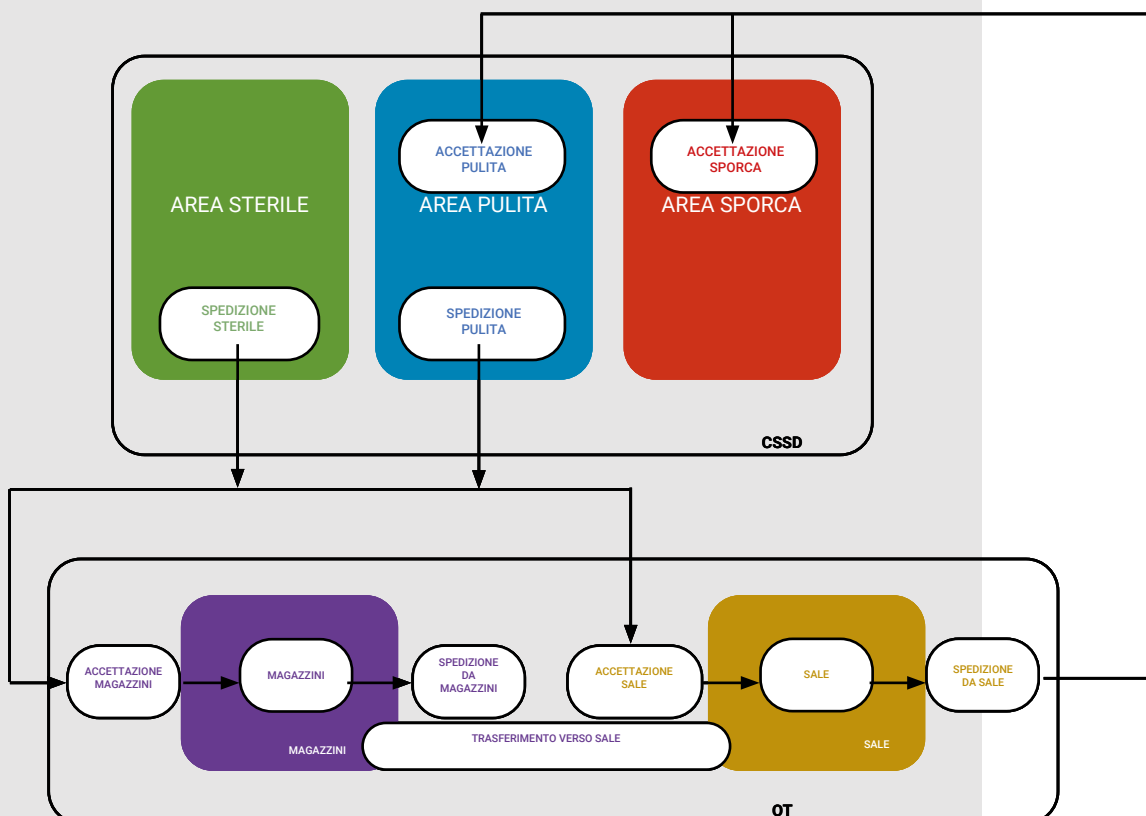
ACCETTAZIONE PULITA

ACCETTAZIONE SPORCA

AREA STERILE

AREA PULITA

AREA SPORCA

SPEDIZIONE STERILE

SPEDIZIONE PULITA

CSSD

ACCETTAZIONE MAGAZZINI

MAGAZZINI

SPEDIZIONE DA MAGAZZINI

ACCETTAZIONE SALE

SALE

SPEDIZIONE DA SALE

MAGAZZINI

TRASFERIMENTO VERSO SALE

SALE

OT